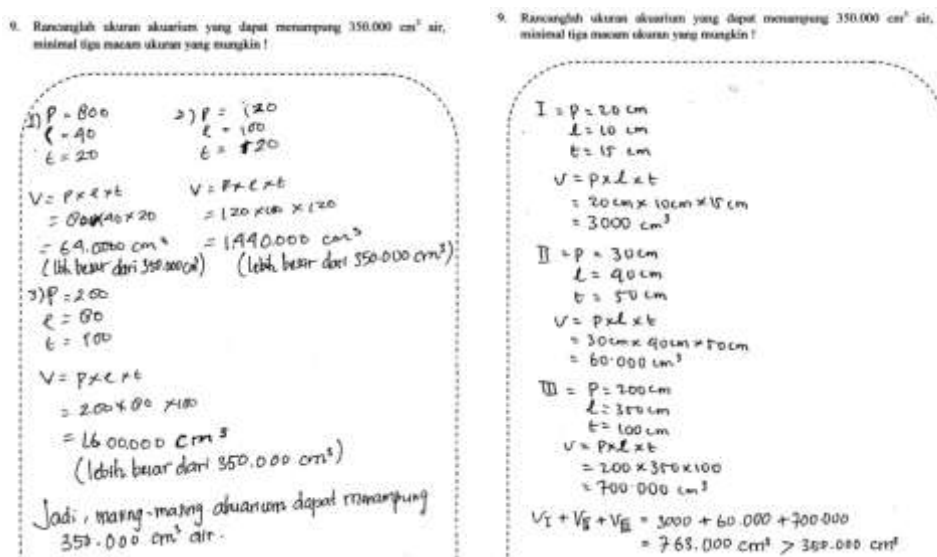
9. Rancanglah ukuran akuarium yang dapat menampung 350.000 $cm^3$ air, minimal tiga macam ukuran yang mungkin !

1) p = 800
l = 40
t = 20

2) p = 120
l = 100
t = 120

V = p x l x t
= 800 x 40 x 20
= 64.0000 $cm^3$
(lbh besar dari 350.000 $cm^3$)

V = p x l x t
= 120 x 100 x 120
= 1440.000 $cm^3$
(lebih besar dari 350.000 $cm^3$)

3) p = 200
l = 80
t = 100

V = p x l x t
= 200 x 80 x 100
= 16.00.000 $cm^3$
(lebih besar dari 350.000 $cm^3$)

Jadi, masing-masing akuarium dapat menampung 350.000 $cm^3$ air.

9. Rancanglah ukuran akuarium yang dapat menampung 350.000 $cm^3$ air, minimal tiga macam ukuran yang mungkin !

I = p = 20 cm
l = 10 cm
t = 15 cm
V = p x l x t
= 20 cm x 10 cm x 15 cm
= 3000 $cm^3$

II = p = 30 cm
l = 40 cm
t = 50 cm
V = p x l x t
= 30 cm x 40 cm x 50 cm
= 60.000 $cm^3$

III = p = 200 cm
l = 350 cm
t = 100 cm
V = p x l x t
= 200 x 350 x 100
= 700.000 $cm^3$

$V_I + V_{II} + V_{III}$ = 3000 + 60.000 + 700.000
= 763.000 $cm^3$ > 350.000 $cm^3$